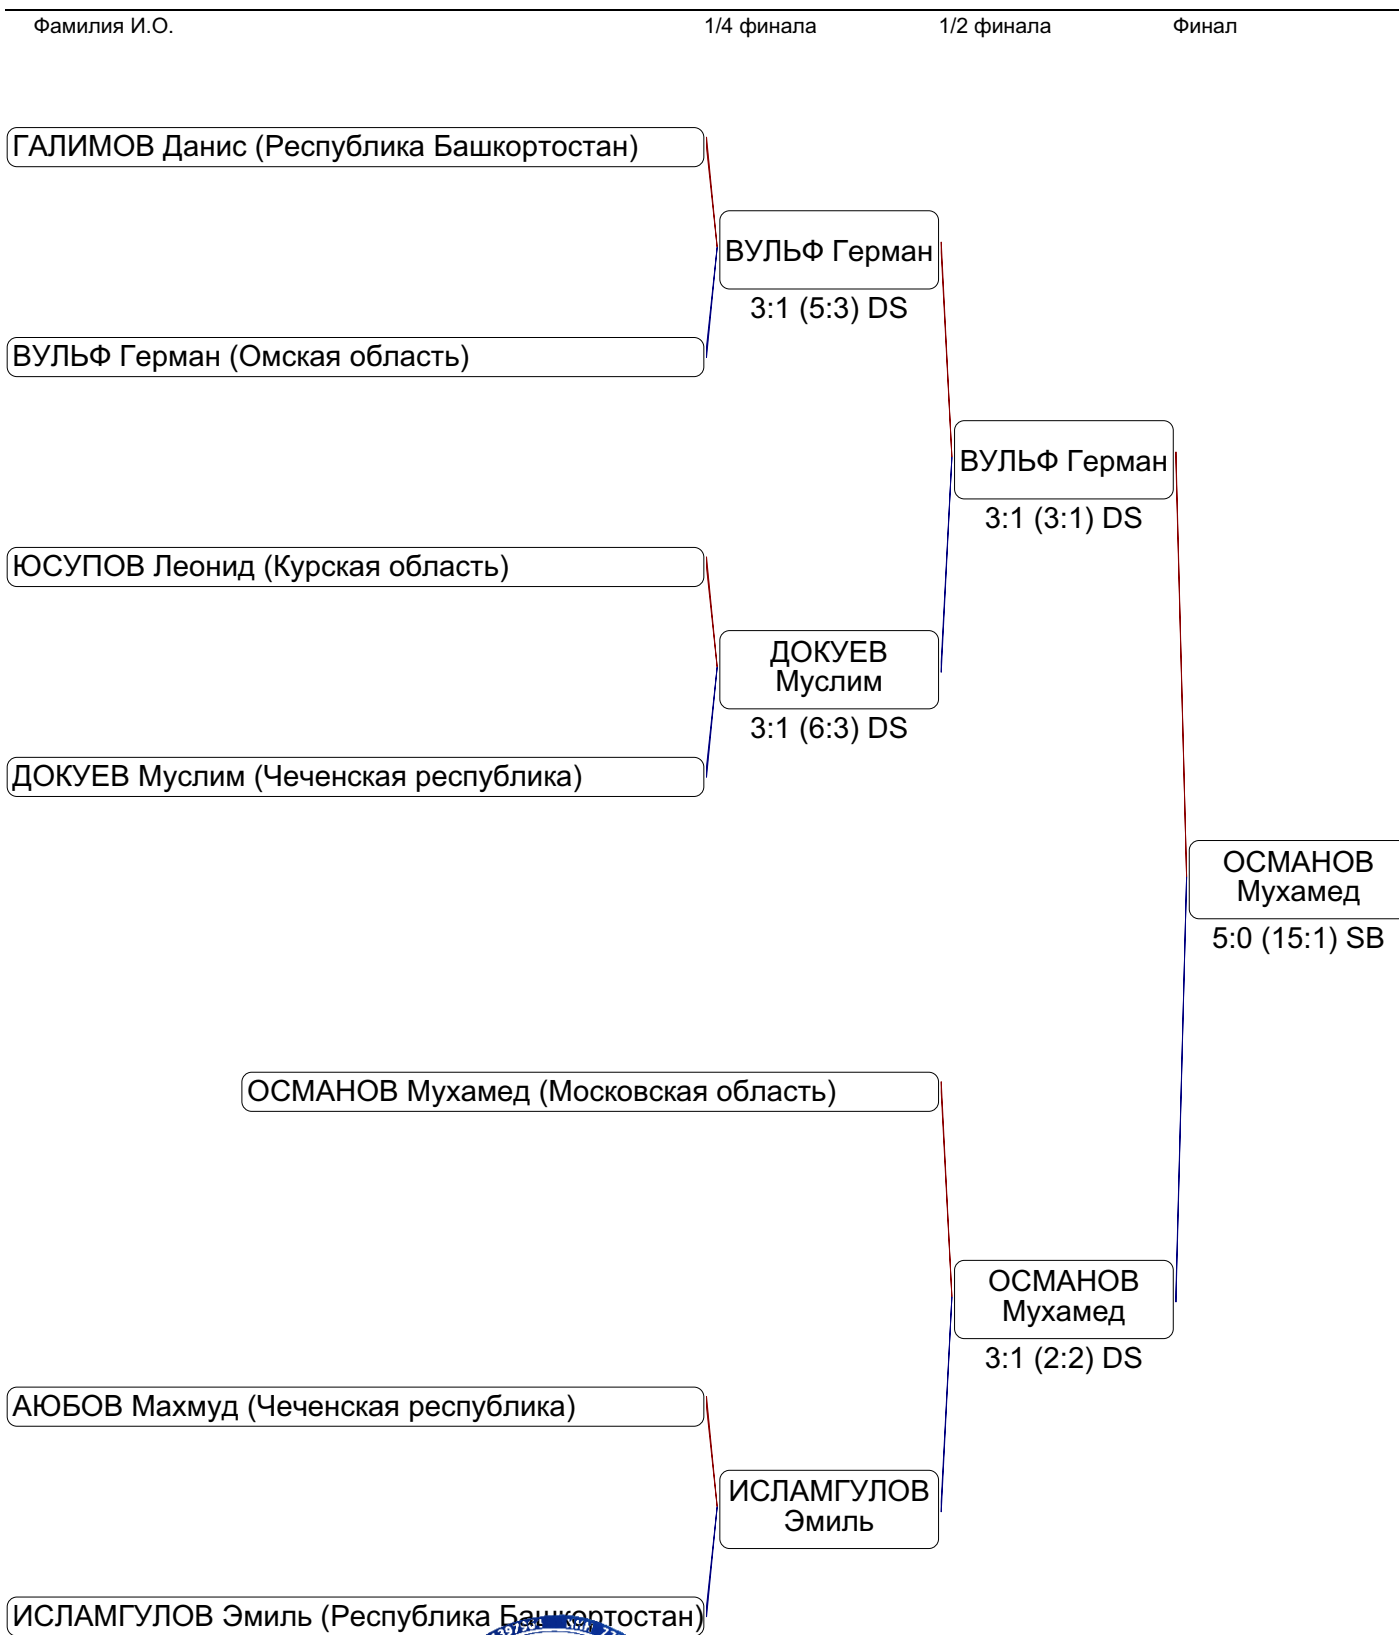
Фамилия И.О. 1/4 финала 1/2 финала Финал

ГАЛИМОВ Данис (Республика Башкортостан)

ВУЛЬФ Герман

3:1 (5:3) DS

ВУЛЬФ Герман (Омская область)

ВУЛЬФ Герман

3:1 (3:1) DS

ЮСУПОВ Леонид (Курская область)

ДОКУЕВ Муслим

3:1 (6:3) DS

ДОКУЕВ Муслим (Чеченская республика)

ОСМАНОВ Мухамед

5:0 (15:1) SB

ОСМАНОВ Мухамед (Московская область)

ОСМАНОВ Мухамед

3:1 (2:2) DS

АЮБОВ Махмуд (Чеченская республика)

ИСЛАМГУЛОВ Эмиль

ИСЛАМГУЛОВ Эмиль (Республика Башкортостан)